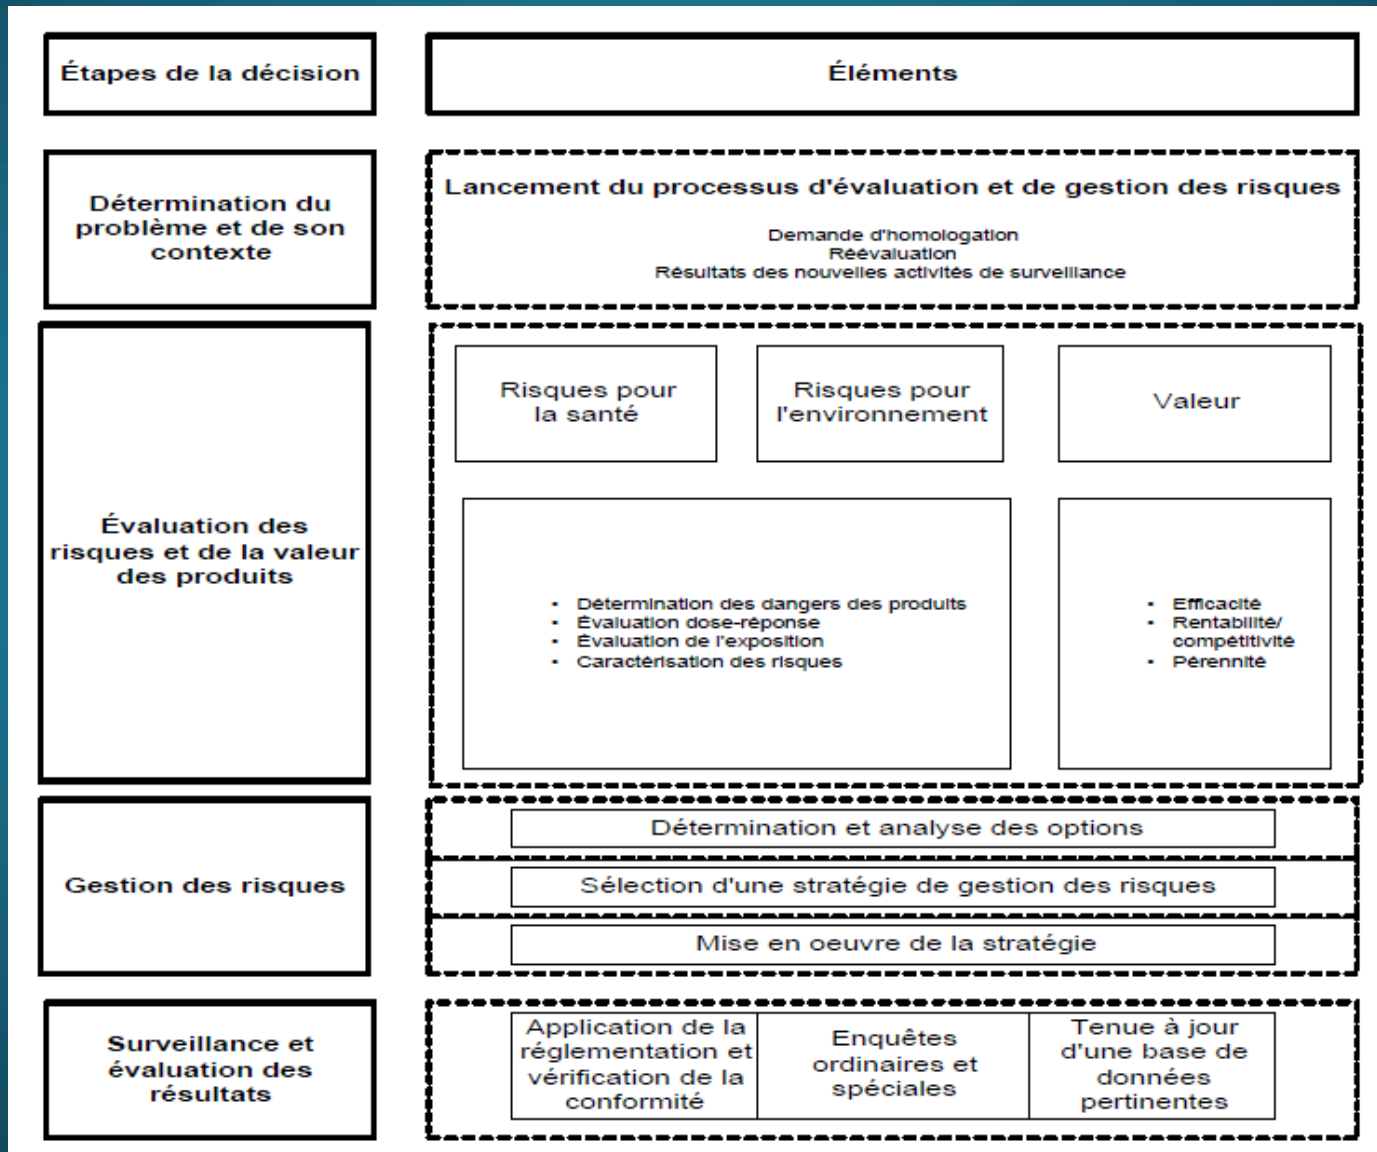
Étapes de la décision

Éléments

Détermination du problème et de son contexte

Lancement du processus d'évaluation et de gestion des risques

Demande d'homologation
Réévaluation
Résultats des nouvelles activités de surveillance

Évaluation des risques et de la valeur des produits

Risques pour la santé

Risques pour l'environnement

Valeur

- Détermination des dangers des produits
- Évaluation dose-réponse
- Évaluation de l'exposition
- Caractérisation des risques

- Efficacité
- Rentabilité/ compétitivité
- Pérennité

Gestion des risques

Détermination et analyse des options

Sélection d'une stratégie de gestion des risques

Mise en oeuvre de la stratégie

Surveillance et évaluation des résultats

Application de la réglementation et vérification de la conformité

Enquêtes ordinaires et spéciales

Tenue à jour d'une base de données pertinentes